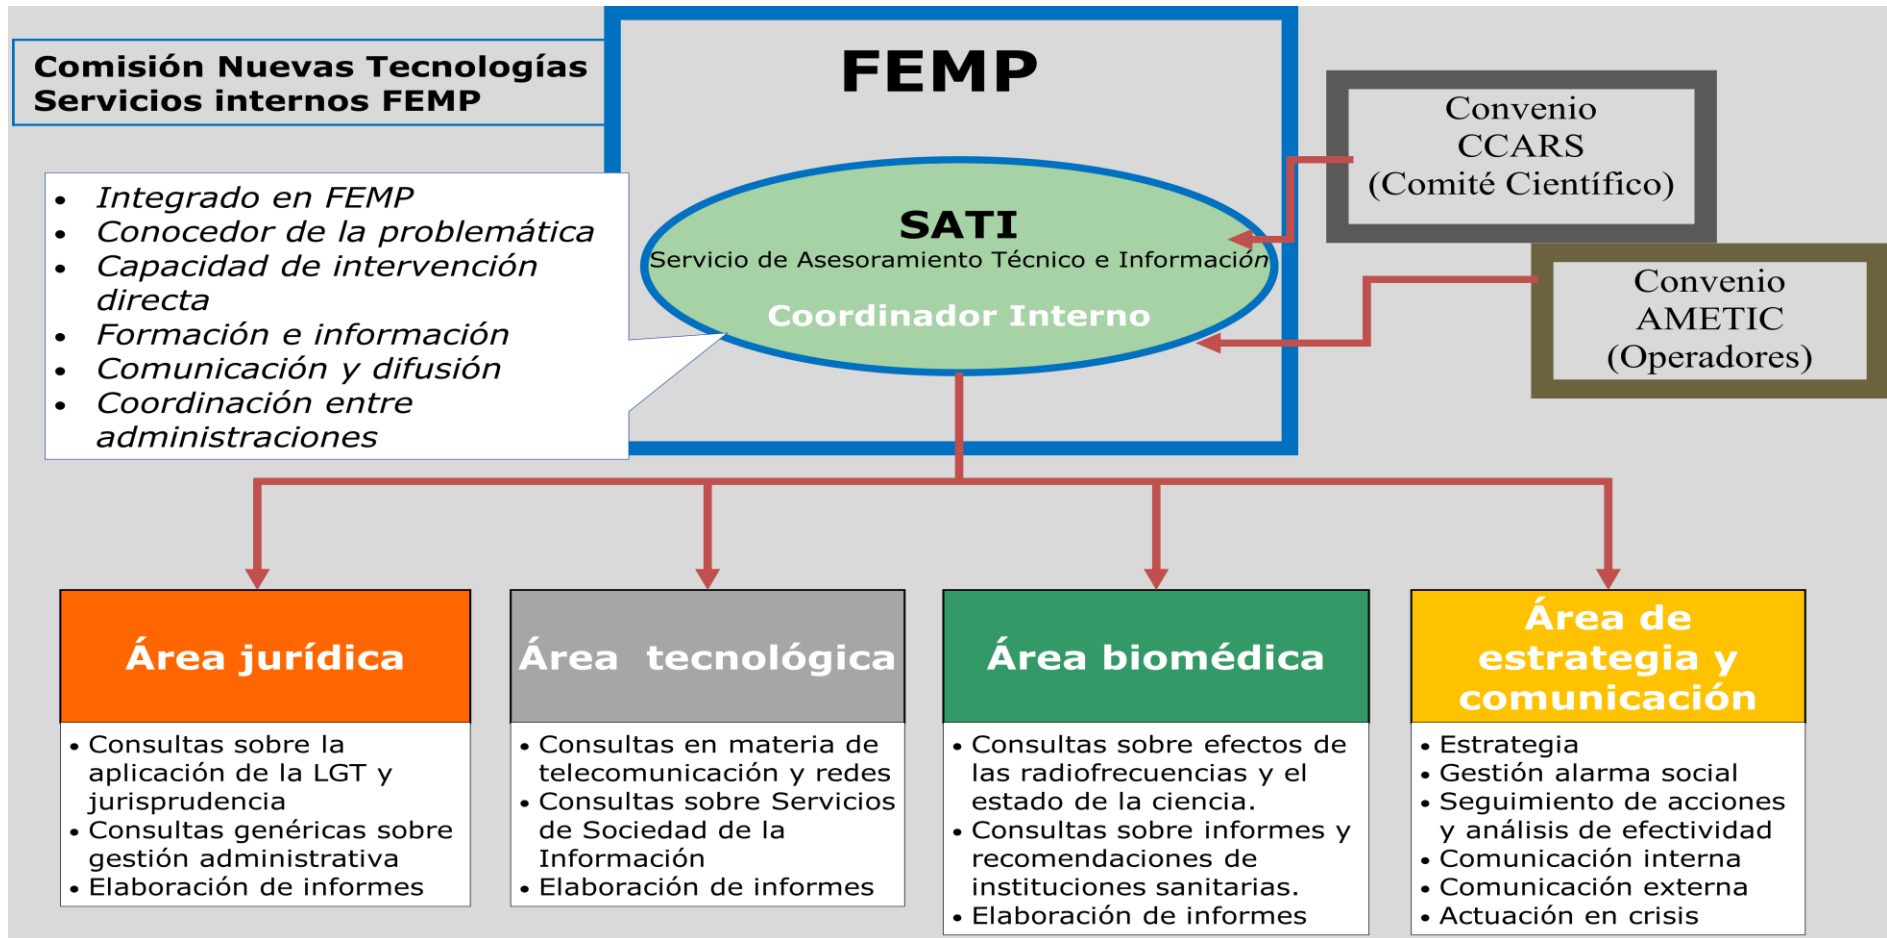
Comisión Nuevas Tecnologías
Servicios internos FEMP

FEMP

Convenio
CCARS
(Comité Científico)

- Integrado en FEMP
- Conocedor de la problemática
- Capacidad de intervención directa
- Formación e información
- Comunicación y difusión
- Coordinación entre administraciones

SATI
Servicio de Asesoramiento Técnico e Información
Coordinador Interno

Convenio
AMETIC
(Operadores)

Área jurídica
- Consultas sobre la aplicación de la LGT y jurisprudencia
- Consultas genéricas sobre gestión administrativa
- Elaboración de informes

Área tecnológica
- Consultas en materia de telecomunicación y redes
- Consultas sobre Servicios de Sociedad de la Información
- Elaboración de informes

Área biomédica
- Consultas sobre efectos de las radiofrecuencias y el estado de la ciencia.
- Consultas sobre informes y recomendaciones de instituciones sanitarias.
- Elaboración de informes

Área de estrategia y comunicación
- Estrategia
- Gestión alarma social
- Seguimiento de acciones y análisis de efectividad
- Comunicación interna
- Comunicación externa
- Actuación en crisis